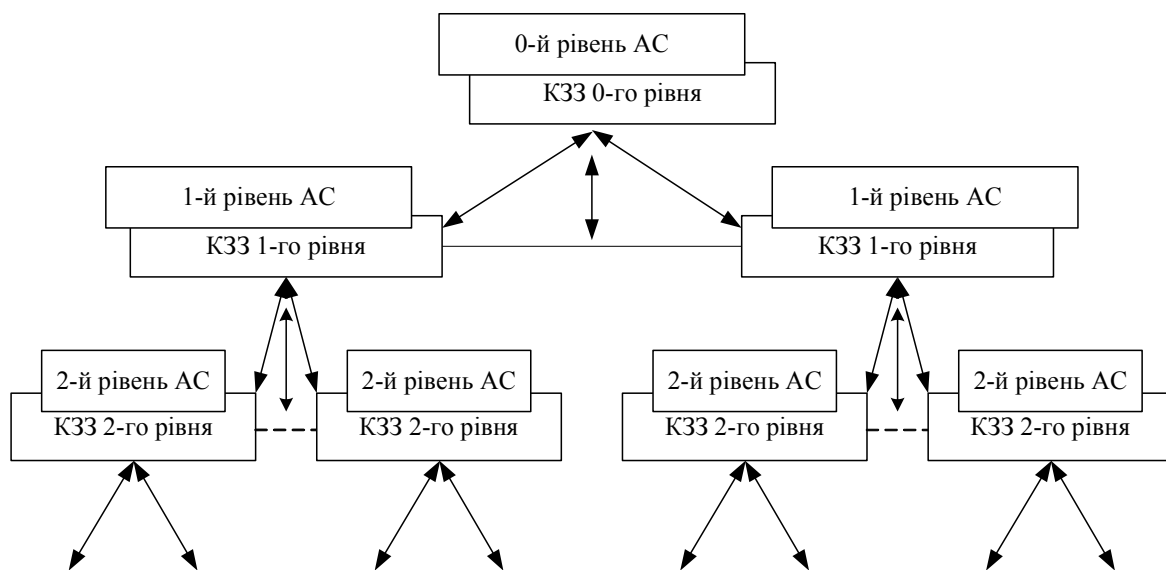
0-й рівень АС
КЗЗ 0-го рівня

1-й рівень АС
КЗЗ 1-го рівня

1-й рівень АС
КЗЗ 1-го рівня

2-й рівень АС
КЗЗ 2-го рівня

2-й рівень АС
КЗЗ 2-го рівня

2-й рівень АС
КЗЗ 2-го рівня

2-й рівень АС
КЗЗ 2-го рівня